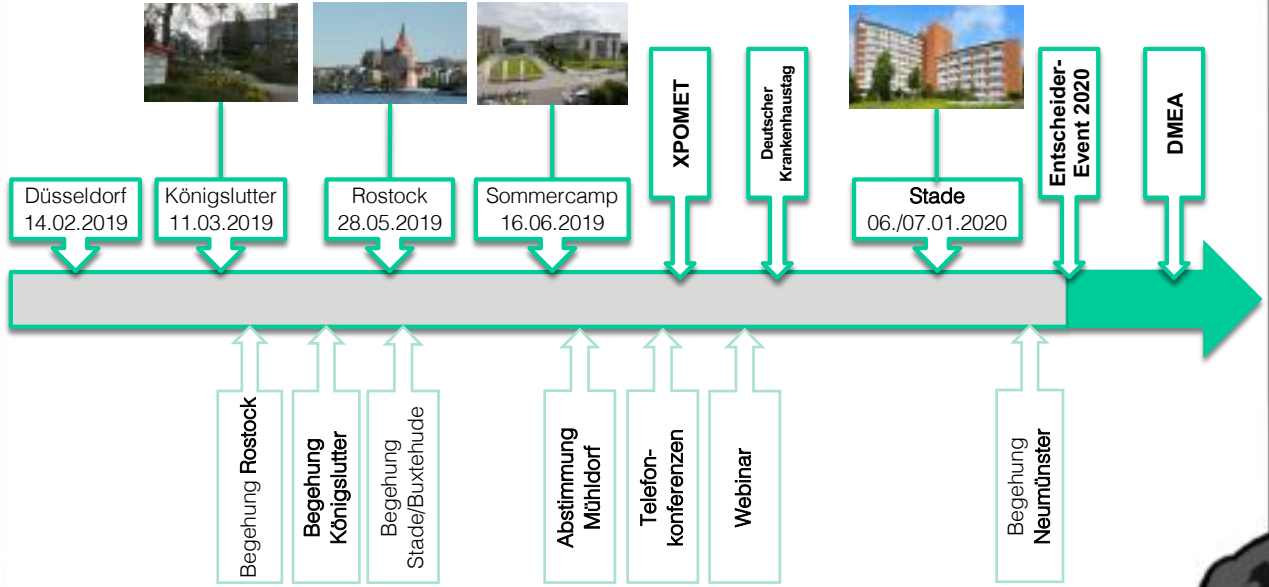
Düsseldorf
14.02.2019

Königslutter
11.03.2019

Rostock
28.05.2019

Sommercamp
16.06.2019

XPOMET

Deutscher Krankenhaustag

Stade
06./07.01.2020

Entscheider-Event 2020

DMEA

Begehung Rostock

Begehung Königslutter

Begehung Stade/Buxtehude

Abstimmung Mühldorf

Telefonkonferenzen

Webinar

Begehung Neumünster